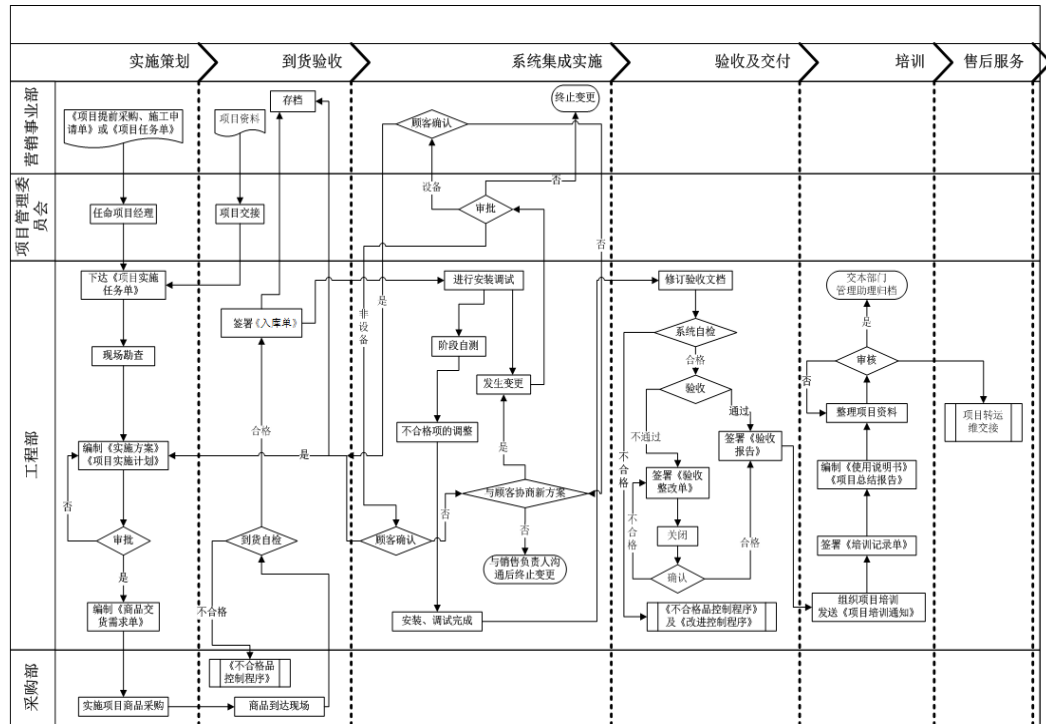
实施策划
到货验收
系统集成实施
验收及交付
培训
售后服务

营销事业部
《项目提前采购、施工申请单》或《项目任务单》
项目资料
存档
顾客确认
终止变更

项目管理委员会
任命项目经理
项目交接
设备
审批
否
否

工程部
下达《项目实施任务单》
签署《入库单》
是
非设备
进行安装调试
阶段自测
发生变更
修订验收文档
系统自检
合格
验收
通过
不通过
交本部门管理助理归档
是
审核
否
整理项目资料
项目转运维交接
现场勘查
不合格项的调整
签署《验收报告》
编制《使用说明书》《项目总结报告》
编制《实施方案》《项目实施计划》
合格
是
是
与顾客协商新方案
否
不合格
签署《验收整改单》
关闭
不合格
确认
合格
签署《培训记录单》
否
审批
到货自检
顾客确认
与销售负责人沟通后终止变更
是
编制《商品交货需求单》
不合格
安装、调试完成
《不合格品控制程序》及《改进控制程序》
组织项目培训
发送《项目培训通知》

采购部
《不合格品控制程序》
实施项目商品采购
商品到达现场